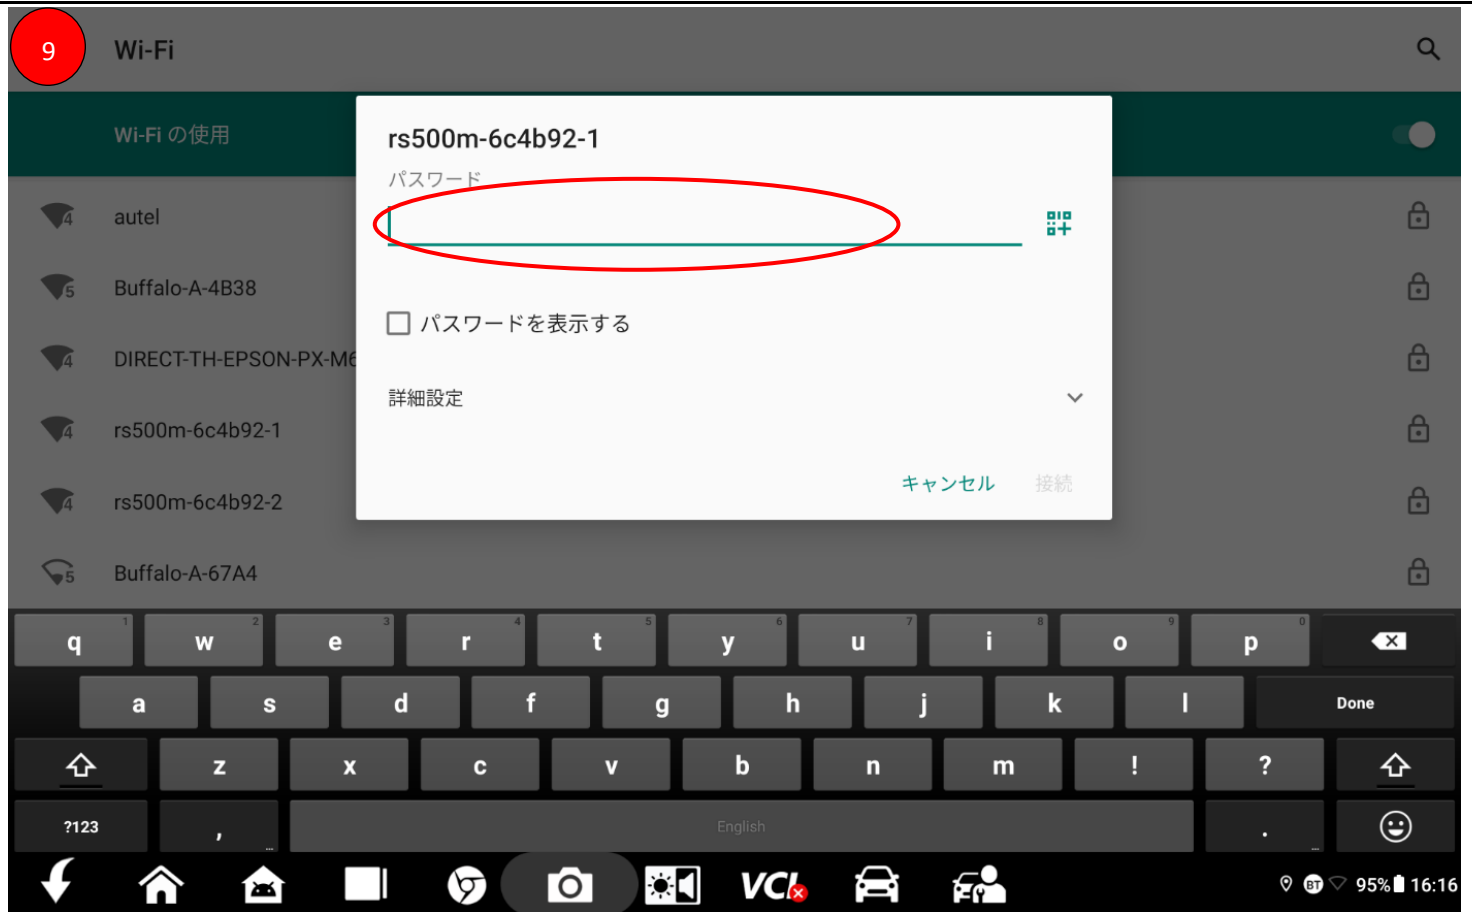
9

Wi-Fi

Wi-Fi の使用

4 autel

5 Buffalo-A-4B38

4 DIRECT-TH-EPSON-PX-M6

4 rs500m-6c4b92-1

4 rs500m-6c4b92-2

5 Buffalo-A-67A4

rs500m-6c4b92-1

パスワード

パスワードを表示する

詳細設定

キャンセル 接続

1 q 2 w 3 e 4 r 5 t 6 y 7 u 8 i 9 o 0 p

a s d f g h j k l Done

z x c v b n m ! ?

?123 , English .

VCI

95% 16:16